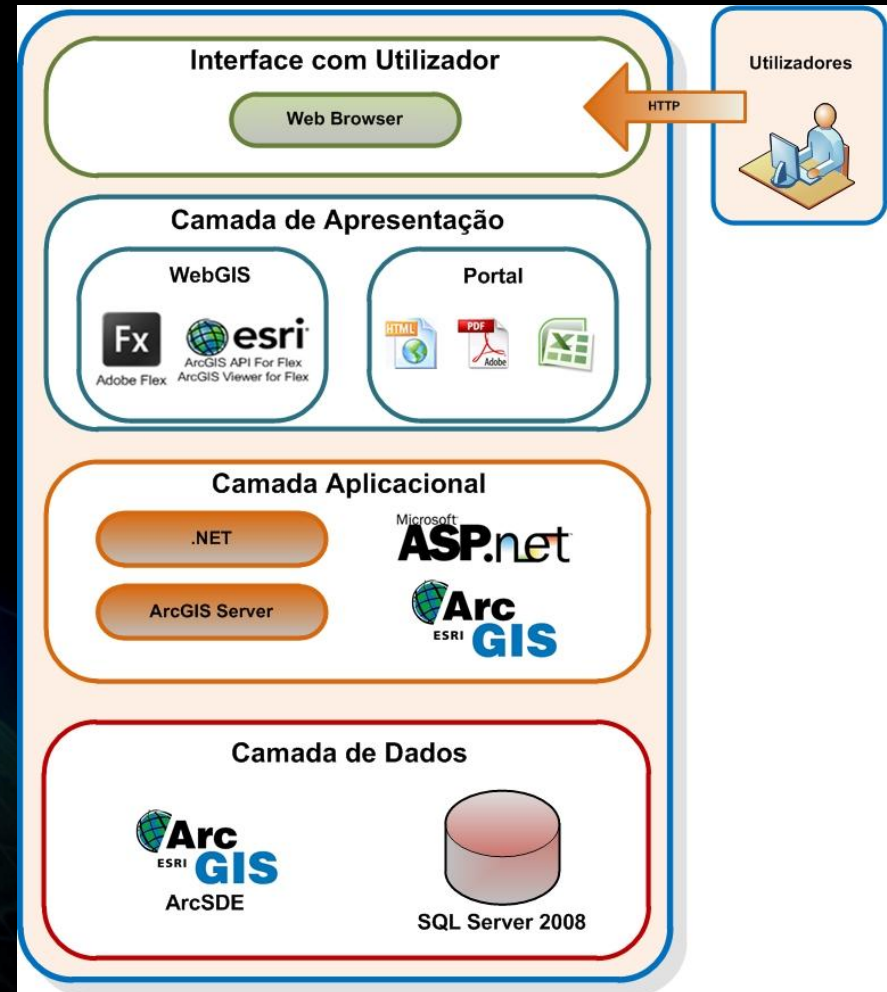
Interface com Utilizador

Web Browser

HTTP

Utilizadores

Camada de Apresentação

WebGIS

Fx

Adobe Flex

esri

ArcGIS API For Flex
ArcGIS Viewer for Flex

Portal

HTML

PDF

Adobe

Camada Aplicacional

.NET

Microsoft ASP.net

ArcGIS Server

Arc ESRI GIS

Camada de Dados

Arc ESRI GIS

ArcSDE

SQL Server 2008